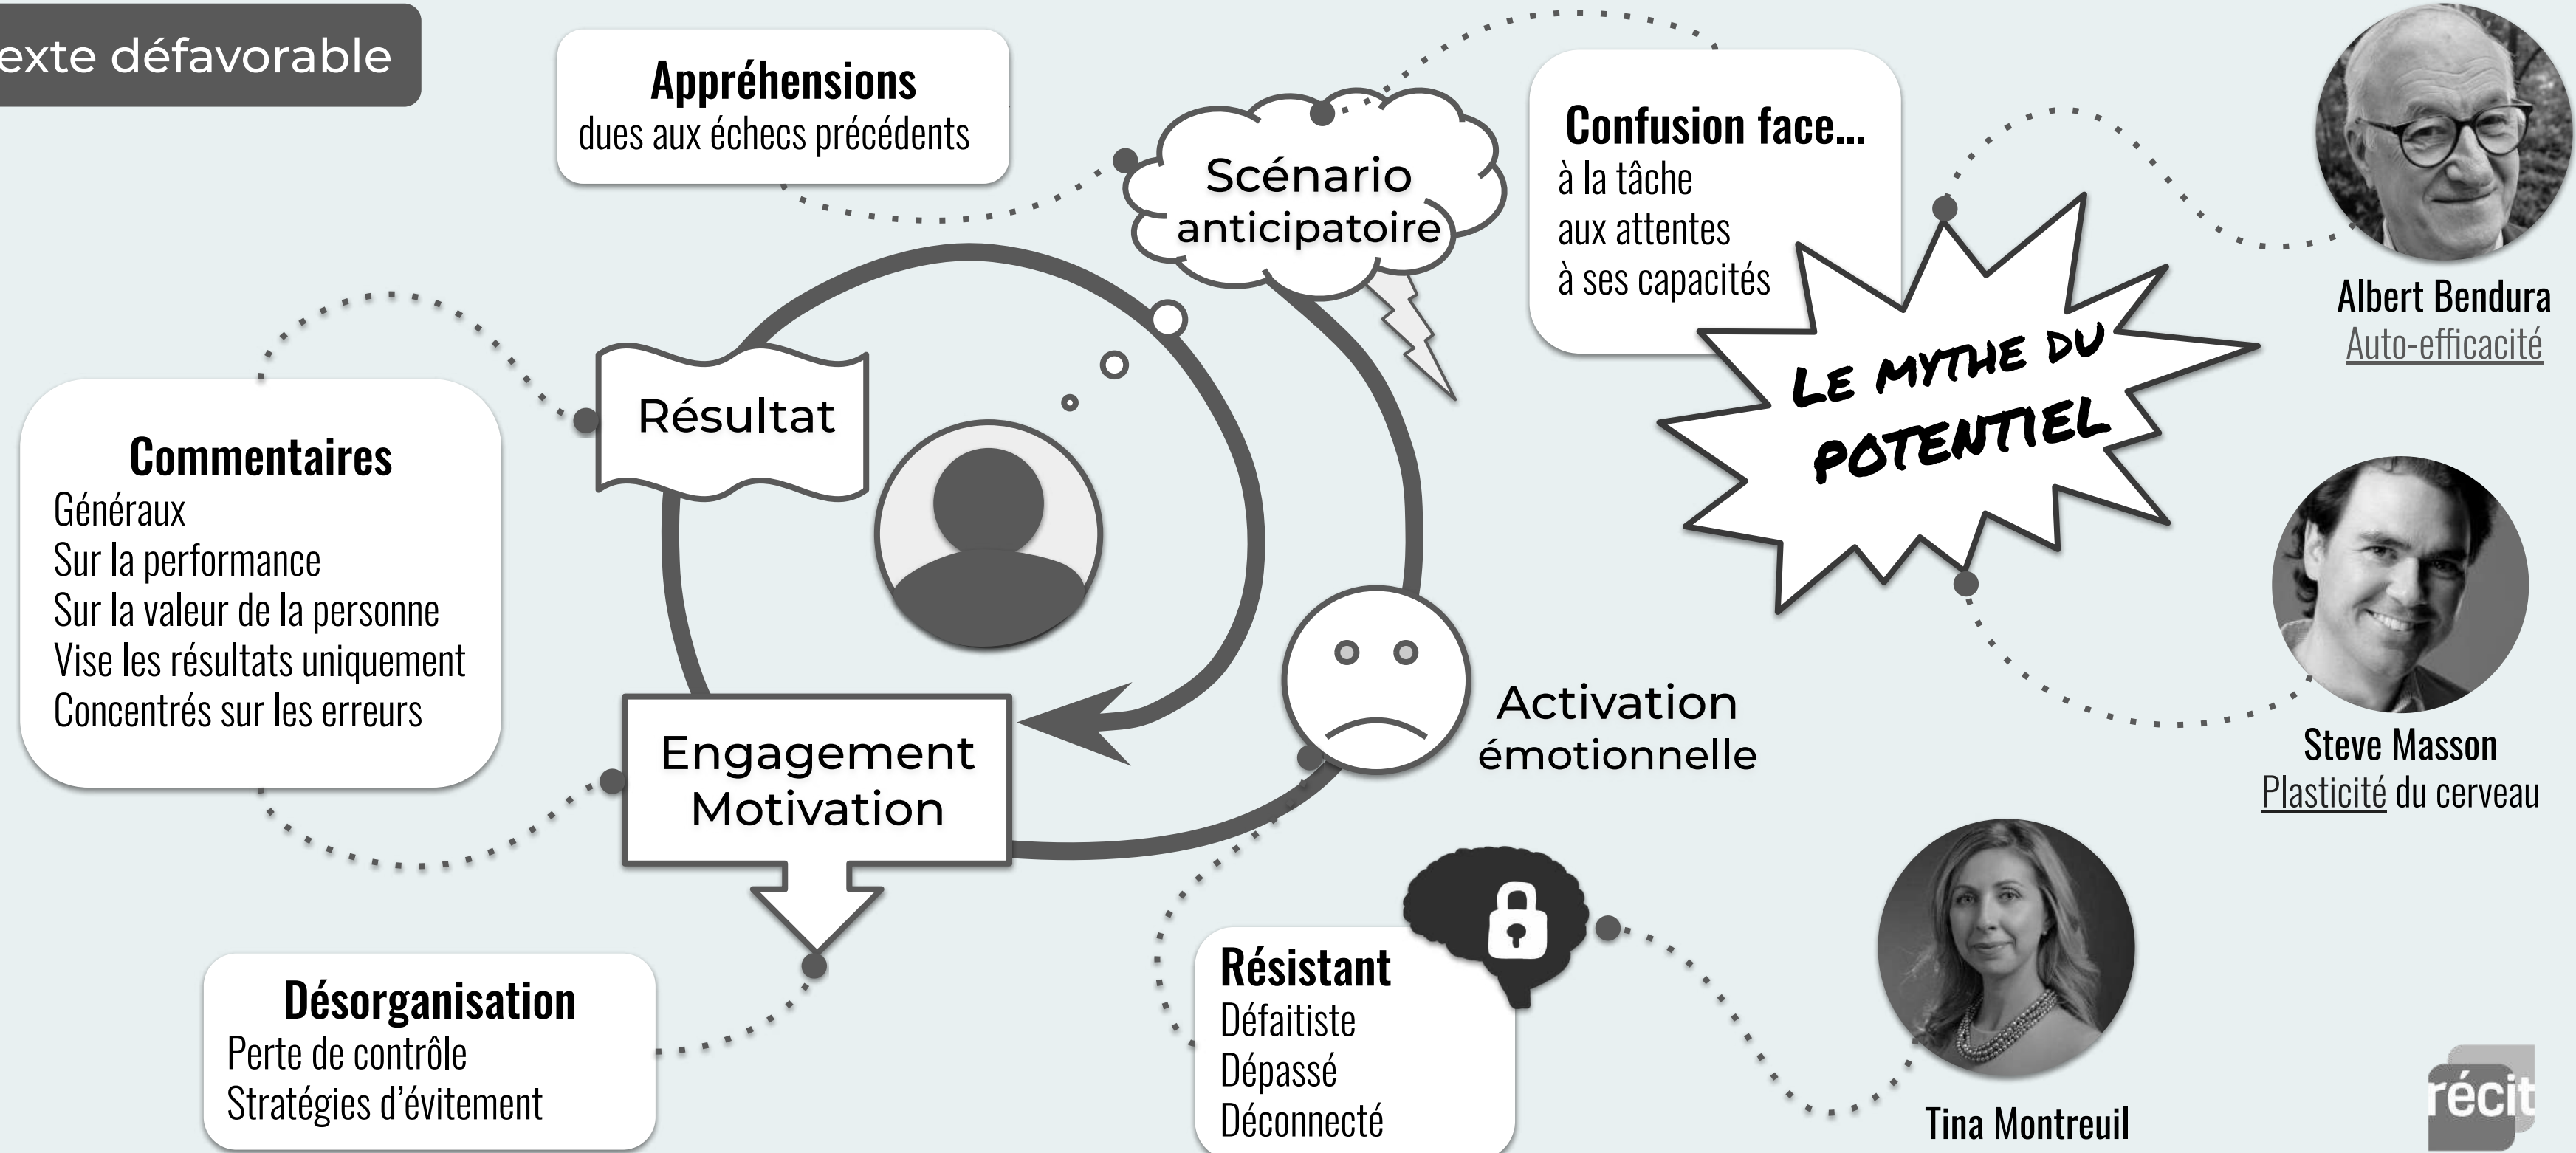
exte défavorable

Appréhensions
dues aux échecs précédents

Scénario anticipatoire

Confusion face...
à la tâche
aux attentes
à ses capacités

LE MYTHE DU POTENTIEL

Albert Bendura
Auto-efficacité

Résultat

Commentaires
Généraux
Sur la performance
Sur la valeur de la personne
Vise les résultats uniquement
Concentrés sur les erreurs

Engagement
Motivation

Activation émotionnelle

Steve Masson
Plasticité du cerveau

Désorganisation
Perte de contrôle
Stratégies d'évitement

Résistant
Défaitiste
Dépassé
Déconnecté

Tina Montreuil

récit